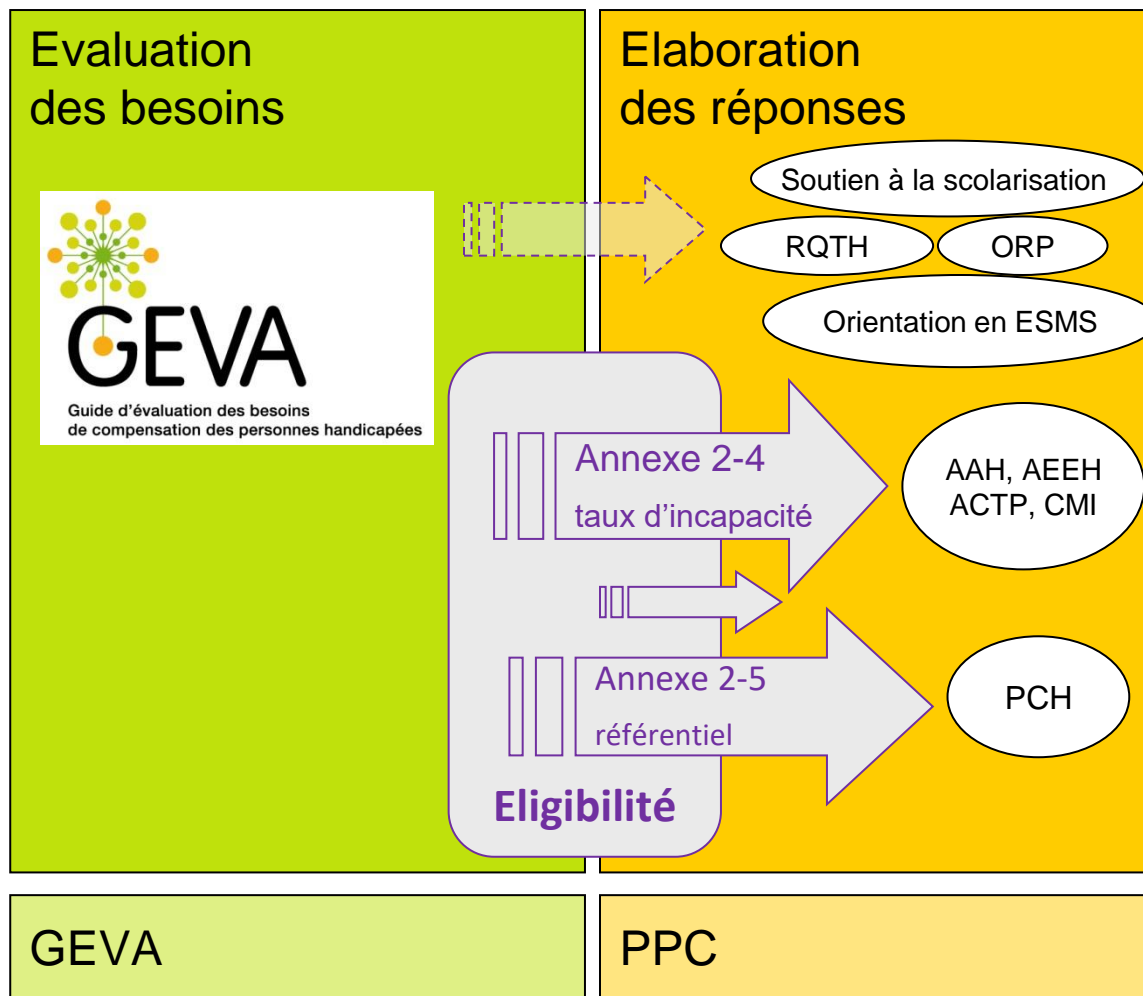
Evaluation des besoins

Elaboration des réponses

GEVA
Guide d'évaluation des besoins de compensation des personnes handicapées

Soutien à la scolarisation

RQTH

ORP

Orientation en ESMS

Annexe 2-4
taux d'incapacité

AAH, AEEH
ACTP, CMI

Annexe 2-5
référentiel

PCH

Eligibilité

GEVA

PPC